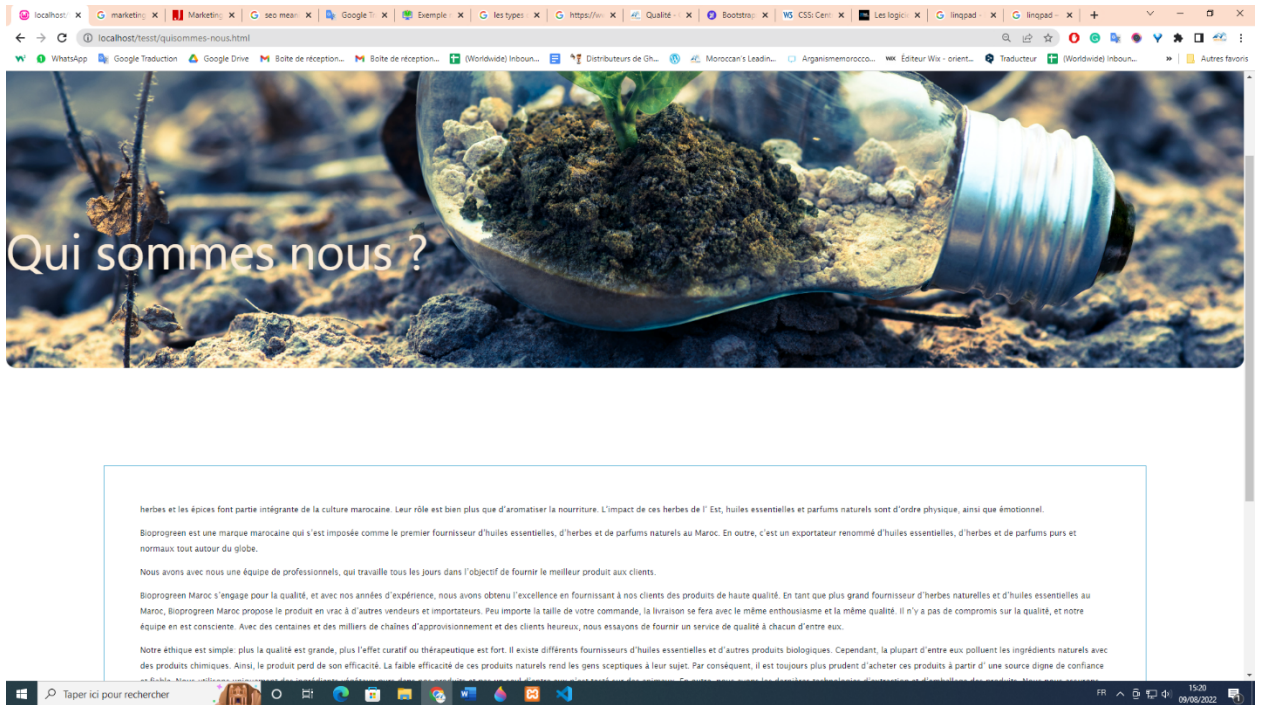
localhost/ ×
marketing ×
Marketing ×
seo mean ×
Google Tr ×
Exemple ×
les types ×
https://w ×
Qualité ×
Bootstrap ×
CSS: Cent ×
Les logic ×
linqpad ×
linqpad ×
+

localhost/tesst/quisommes-nous.html

WhatsApp
Google Traduction
Google Drive
Boîte de réception...
Boîte de réception...
(Worldwide) Inboun...
Distributeurs de Gh...
Moroccan's Leadin...
Arganismemorocco...
Éditeur Wix - orient...
Traducteur
(Worldwide) Inboun...
Autres favoris

Qui sommes nous ?

herbes et les épices font partie intégrante de la culture marocaine. Leur rôle est bien plus que d'aromatiser la nourriture. L'impact de ces herbes de l' Est, huiles essentielles et parfums naturels sont d'ordre physique, ainsi que émotionnel.

Bioprogreen est une marque marocaine qui s'est imposée comme le premier fournisseur d'huiles essentielles, d'herbes et de parfums naturels au Maroc. En outre, c'est un exportateur renommé d'huiles essentielles, d'herbes et de parfums purs et normaux tout autour du globe.

Nous avons avec nous une équipe de professionnels, qui travaille tous les jours dans l'objectif de fournir le meilleur produit aux clients.

Bioprogreen Maroc s'engage pour la qualité, et avec nos années d'expérience, nous avons obtenu l'excellence en fournissant à nos clients des produits de haute qualité. En tant que plus grand fournisseur d'herbes naturelles et d'huiles essentielles au Maroc, Bioprogreen Maroc propose le produit en vrac à d'autres vendeurs et importateurs. Peu importe la taille de votre commande, la livraison se fera avec le même enthousiasme et la même qualité. Il n'y a pas de compromis sur la qualité, et notre équipe en est consciente. Avec des centaines et des milliers de chaînes d'approvisionnement et des clients heureux, nous essayons de fournir un service de qualité à chacun d'entre eux.

Notre éthique est simple: plus la qualité est grande, plus l'effet curatif ou thérapeutique est fort. Il existe différents fournisseurs d'huiles essentielles et d'autres produits biologiques. Cependant, la plupart d'entre eux polluent les ingrédients naturels avec des produits chimiques. Ainsi, le produit perd de son efficacité. La faible efficacité de ces produits naturels rend les gens sceptiques à leur sujet. Par conséquent, il est toujours plus prudent d'acheter ces produits à partir d' une source digne de confiance et fiable. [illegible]

Taper ici pour rechercher
FR
15:20
09/08/2022